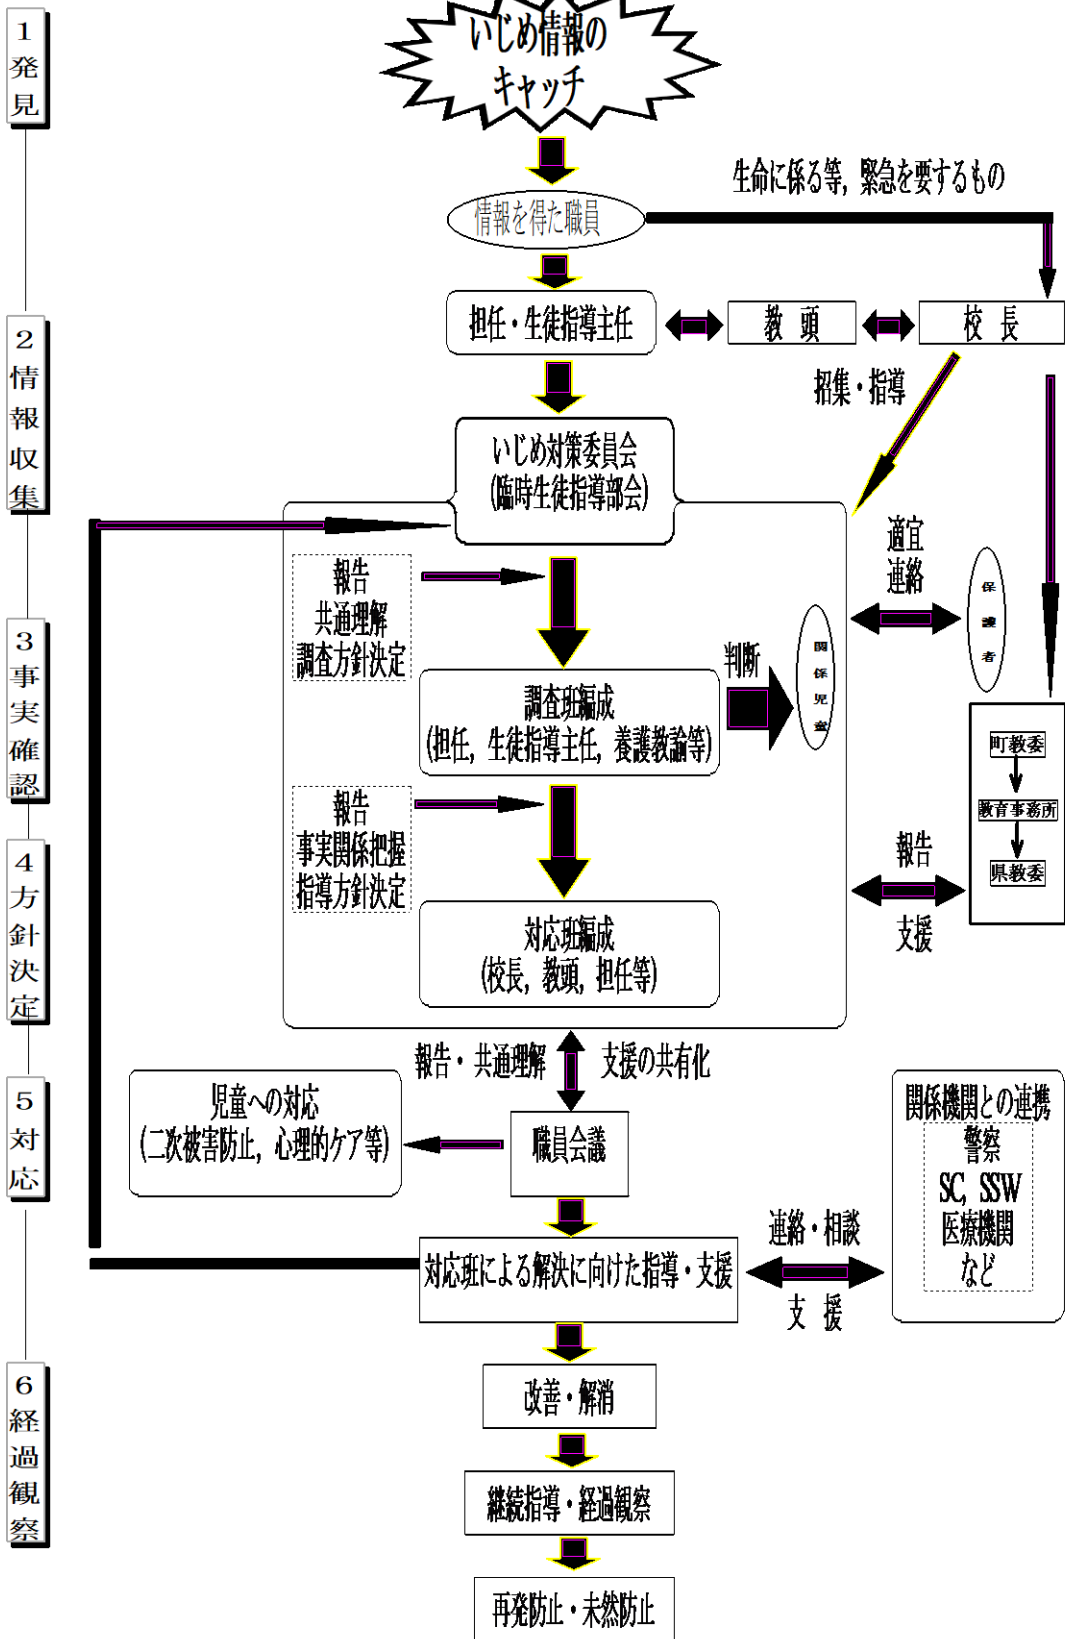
1 発見

2 情報収集

3 事実確認

4 方針決定

5 対応

6 経過観察

いじめ情報のキャッチ

生命に係る等，緊急を要するもの

情報を得た職員

担任・生徒指導主任

教 頭

校 長

招集・指導

いじめ対策委員会
(臨時生徒指導部会)

報告
共通理解
調査方針決定

調査班編成
(担任，生徒指導主任，養護教諭等)

判断

関係児童

適宜連絡

保護者

町教委

教育事務所

県教委

報告
事実関係把握
指導方針決定

対応班編成
(校長，教頭，担任等)

報告

支援

報告・共通理解

支援の共有化

児童への対応
(二次被害防止，心理的ケア等)

職員会議

関係機関との連携
警察
SC, SSW
医療機関
など

対応班による解決に向けた指導・支援

連絡・相談

支 援

改善・解消

継続指導・経過観察

再発防止・未然防止